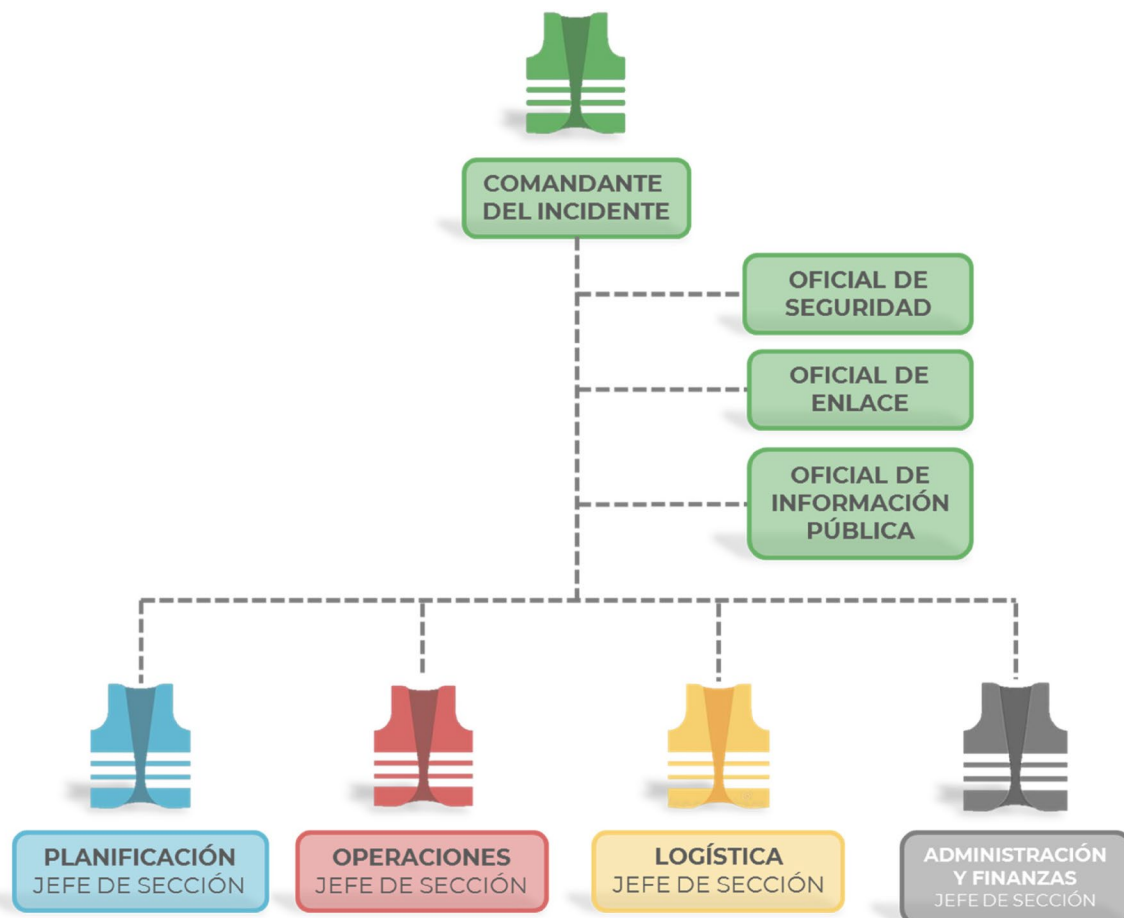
COMANDANTE DEL INCIDENTE

OFICIAL DE SEGURIDAD

OFICIAL DE ENLACE

OFICIAL DE INFORMACIÓN PÚBLICA

PLANIFICACIÓN
JEFE DE SECCIÓN

OPERACIONES
JEFE DE SECCIÓN

LOGÍSTICA
JEFE DE SECCIÓN

ADMINISTRACIÓN Y FINANZAS
JEFE DE SECCIÓN